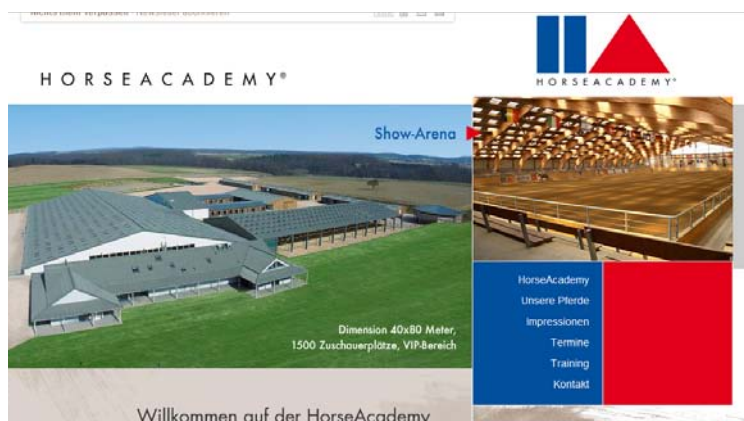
Nichts mehr verpassen · Newsletter abonnieren

HORSEACADEMY®

HORSEACADEMY®

Show-Arena

Dimension 40x80 Meter, 1500 Zuschauerplätze, VIP-Bereich

HorseAcademy
Unsere Pferde
Impressionen
Termine
Training
Kontakt

Willkommen auf der HorseAcademy